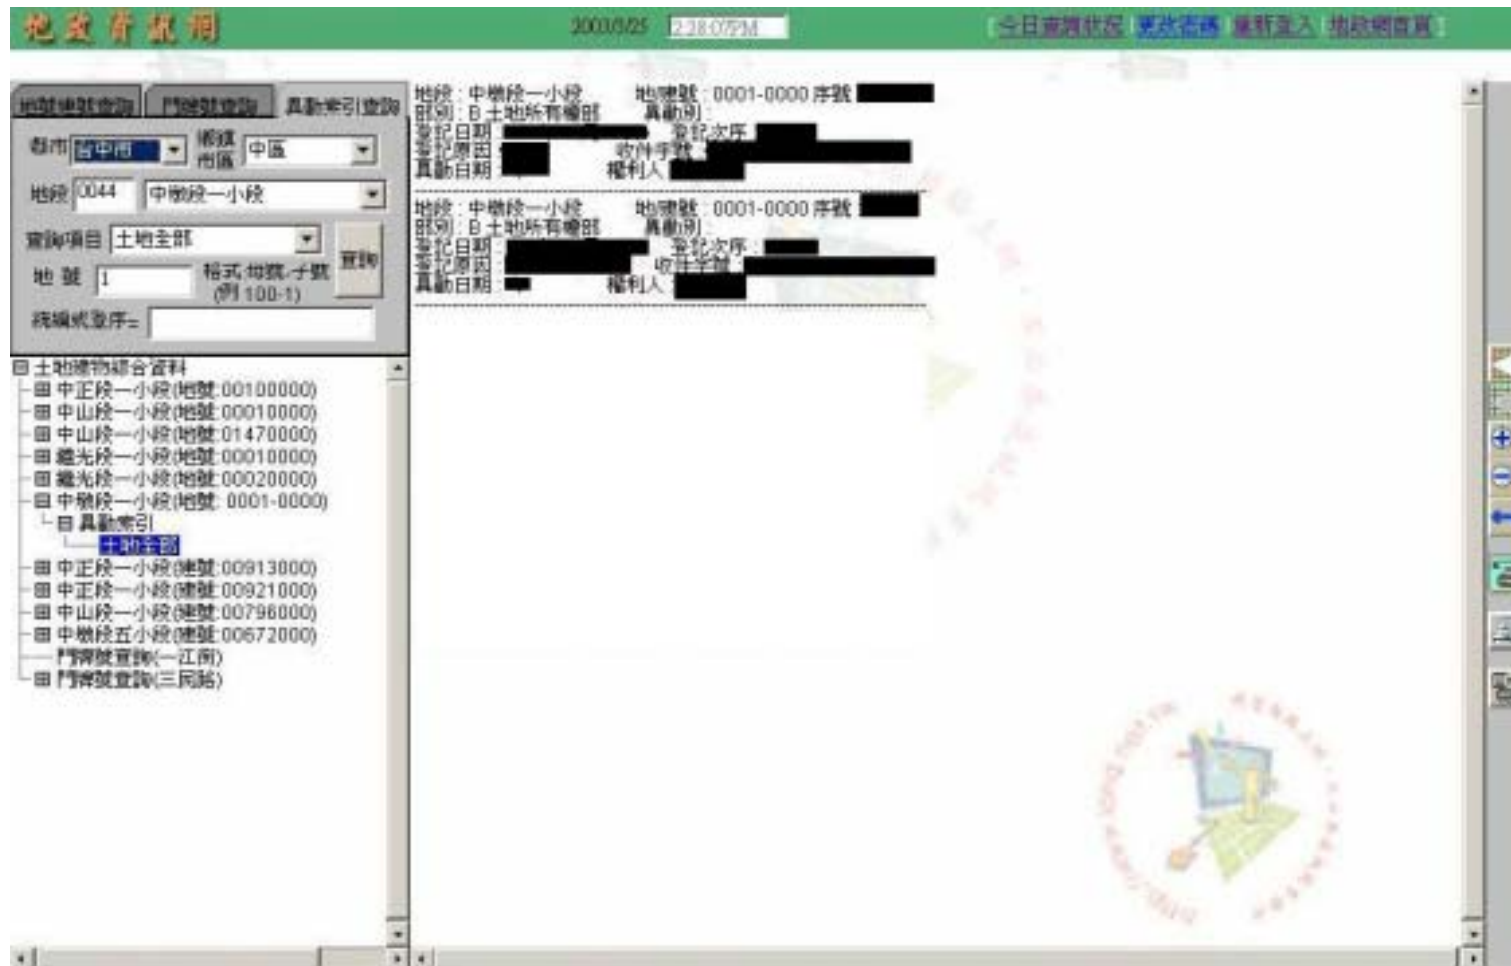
地政資訊網 2003/6/25 2:28:07PM 今日查詢狀況 更改密碼 重新登入 地政網首頁

地號建號查詢 門牌號查詢 異動索引查詢

縣市 台中市 鄉鎮市區 中區
地段 0044 中樞段一小段
查詢項目 土地全部 查詢
地 號 1 格式:地號-子號 (例 100-1)
統編或登序=

日 土地建物綜合資料
田 中正段一小段(地號:00100000)
田 中山段一小段(地號:00010000)
田 中山段一小段(地號:01470000)
田 繼光段一小段(地號:00010000)
田 繼光段一小段(地號:00020000)
日 中樞段一小段(地號: 0001-0000)
日 異動索引
土地全部
田 中正段一小段(建號:00913000)
田 中正段一小段(建號:00921000)
田 中山段一小段(建號:00796000)
田 中樞段五小段(建號:00672000)
門牌號查詢(一江南)
田 門牌號查詢(三民路)

地段:中樞段一小段 地建號:0001-0000 序號 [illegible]
部別:B 土地所有權部 異動別:
登記日期 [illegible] 登記次序 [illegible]
登記原因 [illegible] 收件字號 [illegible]
異動日期 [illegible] 權利人 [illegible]

地段:中樞段一小段 地建號:0001-0000 序號 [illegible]
部別:B 土地所有權部 異動別:
登記日期 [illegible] 登記次序 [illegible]
登記原因 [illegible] 收件字號 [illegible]
異動日期 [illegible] 權利人 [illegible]